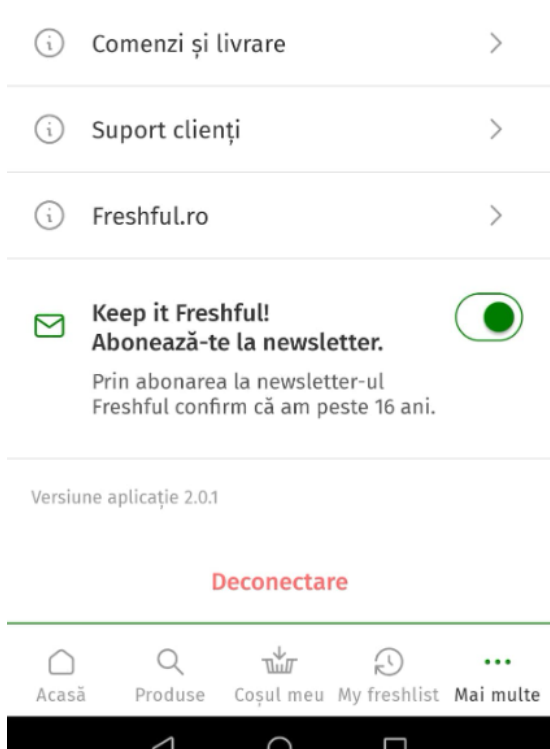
Comenzi și livrare

Suport clienți

Freshful.ro

Keep it Freshful!
Abonează-te la newsletter.

Prin abonarea la newsletter-ul Freshful confirm că am peste 16 ani.

Versiune aplicație 2.0.1

Deconectare

Acasă Produse Coșul meu My freshlist Mai multe